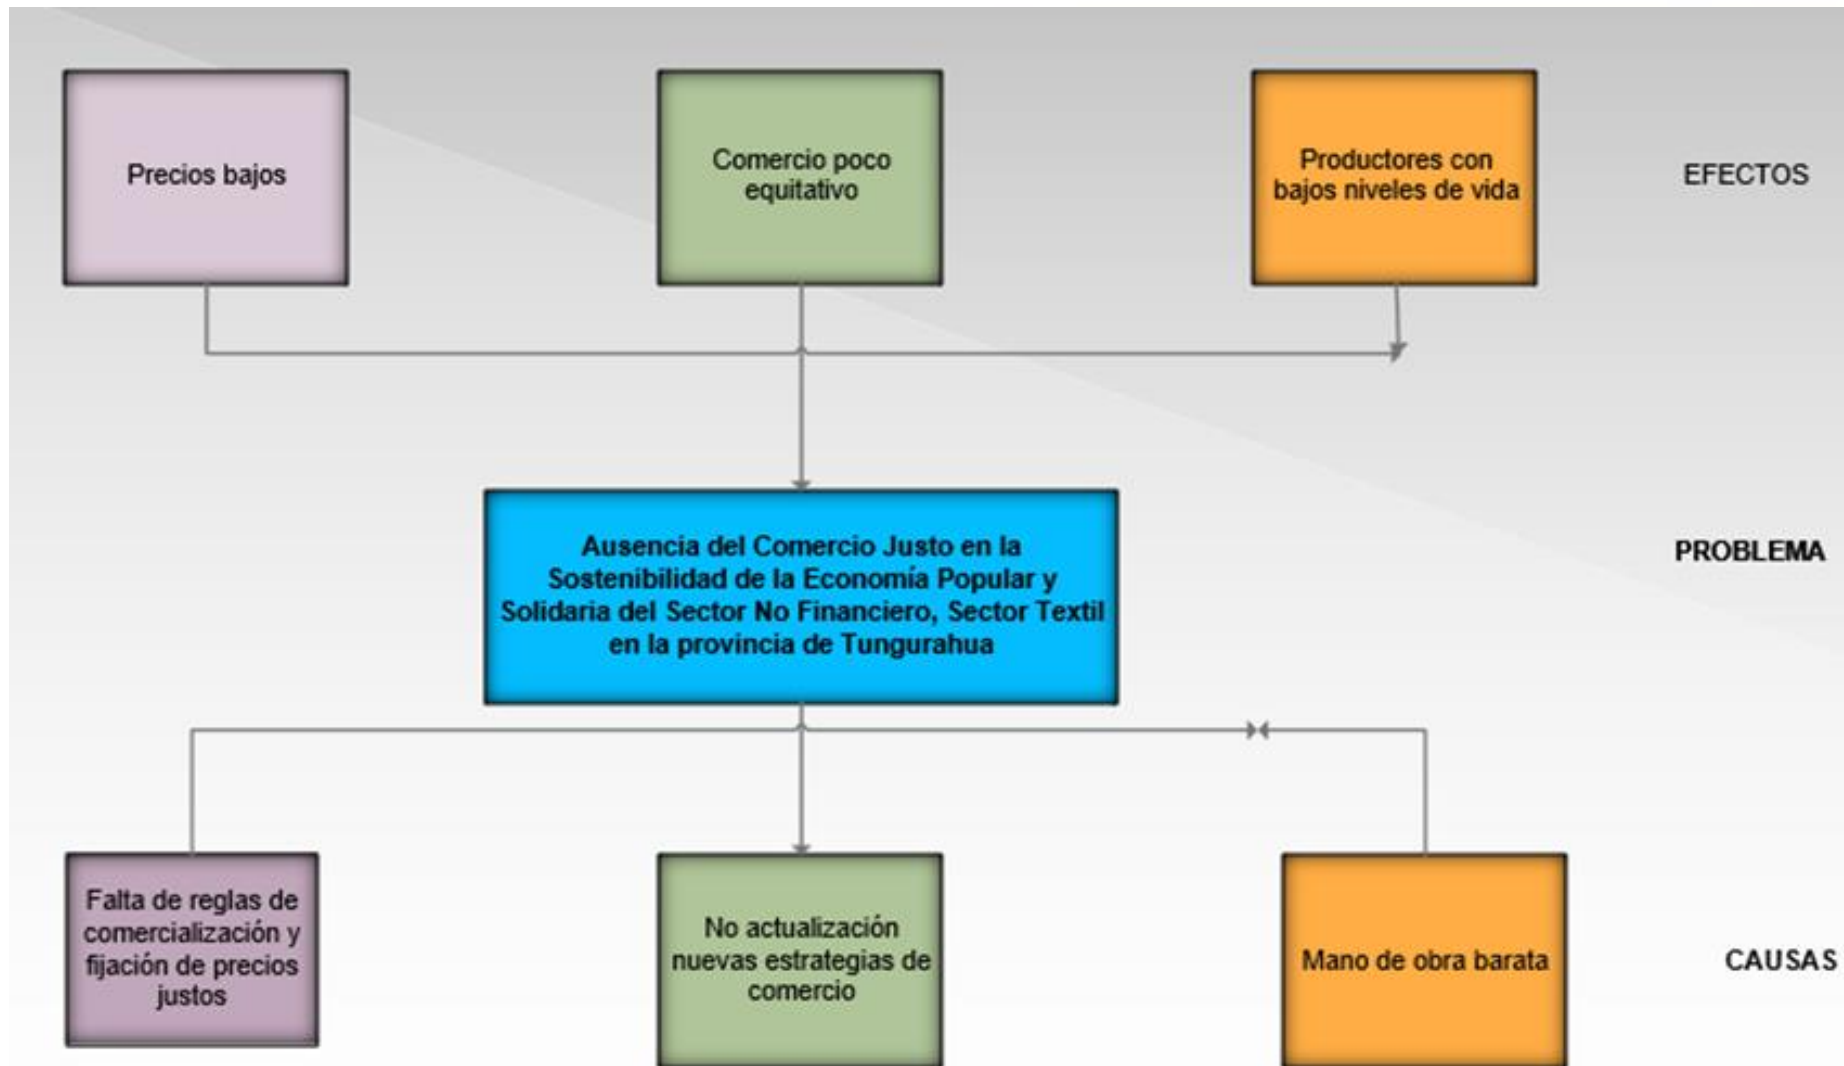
Precios bajos

Comercio poco equitativo

Productores con bajos niveles de vida

EFECTOS

Ausencia del Comercio Justo en la Sostenibilidad de la Economía Popular y Solidaria del Sector No Financiero, Sector Textil en la provincia de Tungurahua

PROBLEMA

Falta de reglas de comercialización y fijación de precios justos

No actualización nuevas estrategias de comercio

Mano de obra barata

CAUSAS